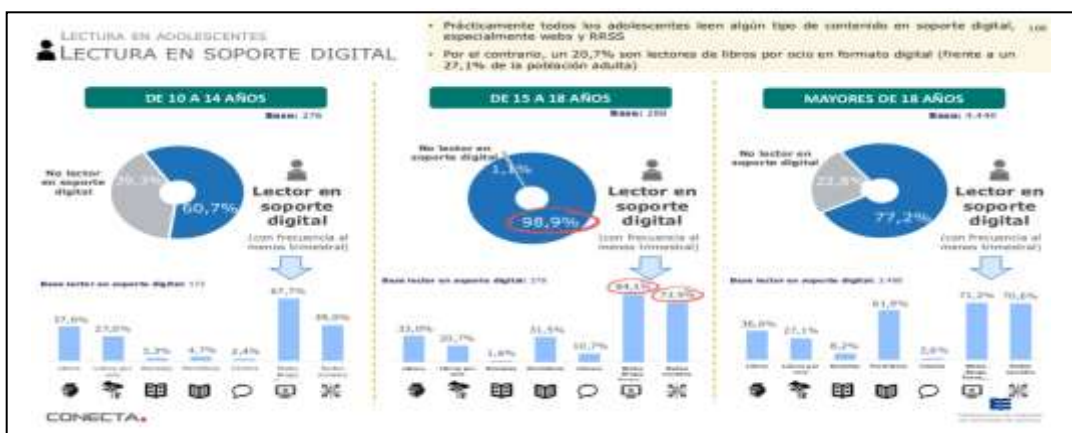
LECTURA EN ADOLESCENTES
LECTURA EN SOPORTE DIGITAL

• Prácticamente todos los adolescentes leen algún tipo de contenido en soporte digital, especialmente webs y RRSS

• Por el contrario, un 20,7% son lectores de libros por ocio en formato digital (frente a un 27,1% de la población adulta)

DE 10 A 14 AÑOS
Base: 276
No lector en soporte digital
39,3%
60,7%
Lector en soporte digital
(con frecuencia al menos trimestral)
Base lector en soporte digital: 172
37,6%
27,0%
3,3%
4,7%
2,4%
67,7%
46,0%

DE 15 A 18 AÑOS
Base: 250
No lector en soporte digital
1,1%
98,9%
Lector en soporte digital
(con frecuencia al menos trimestral)
Base lector en soporte digital: 279
33,0%
20,7%
1,6%
31,5%
10,7%
94,1%
73,9%

MAYORES DE 18 AÑOS
Base: 4.440
No lector en soporte digital
22,8%
77,2%
Lector en soporte digital
(con frecuencia al menos trimestral)
Base lector en soporte digital: 3.490
36,8%
27,1%
8,2%
61,9%
3,6%
71,2%
70,6%

CONECTA.